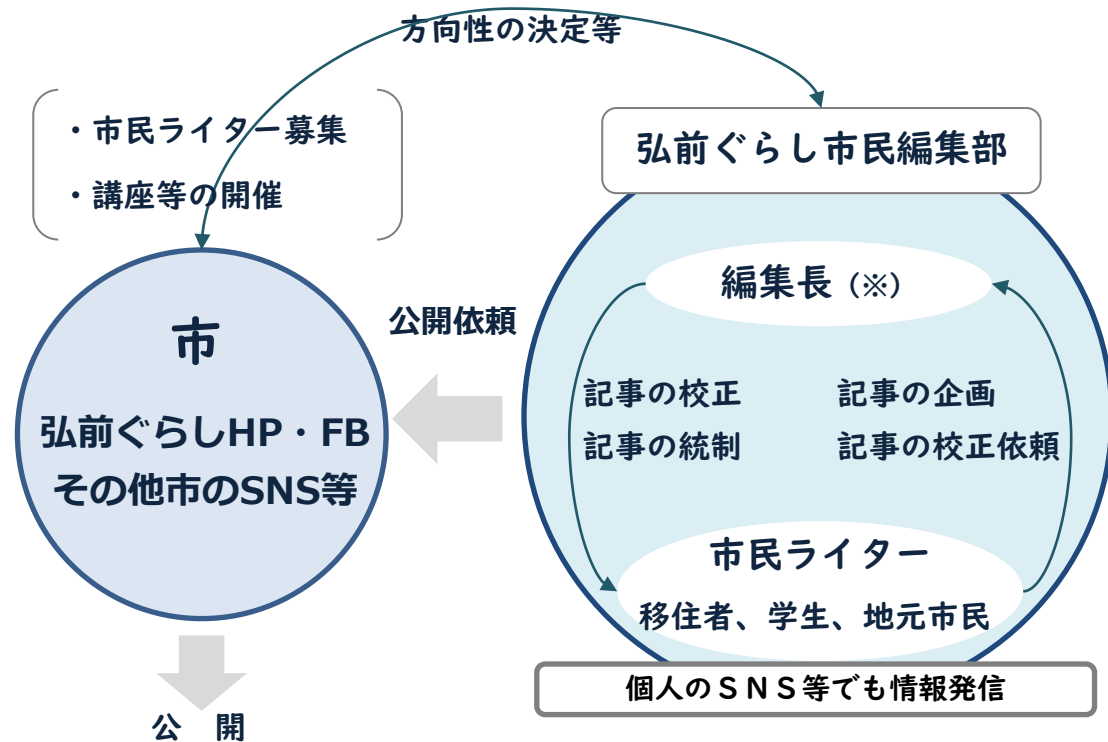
方向性の決定等

・市民ライター募集

・講座等の開催

弘前ぐらし市民編集部

市

弘前ぐらしHP・FB
その他市のSNS等

公開依頼

編集長（※）

記事の校正
記事の統制

記事の企画
記事の校正依頼

市民ライター
移住者、学生、地元市民

個人のＳＮＳ等でも情報発信

公　開